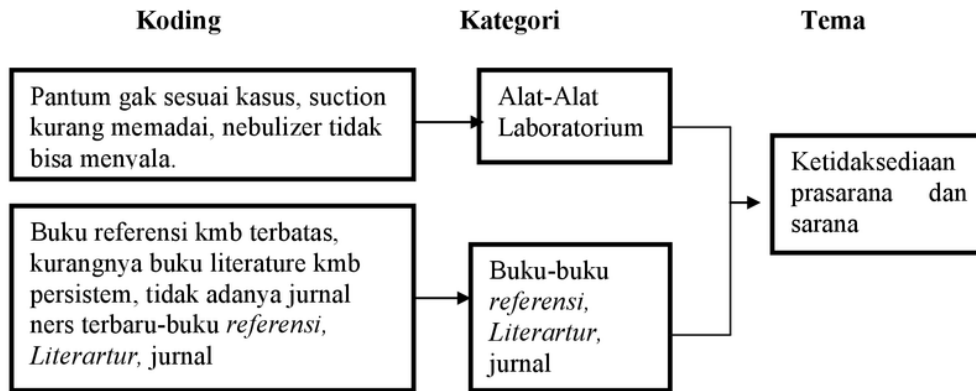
Koding

Kategori

Tema

Pantum gak sesuai kasus, suction kurang memadai, nebulizer tidak bisa menyala.

Alat-Alat Laboratorium

Buku referensi kmb terbatas, kurangnya buku literature kmb persistem, tidak adanya jurnal ners terbaru-buku *referensi, Literartur,* jurnal

Buku-buku *referensi, Literartur,* jurnal

Ketidaksediaan prasarana dan sarana